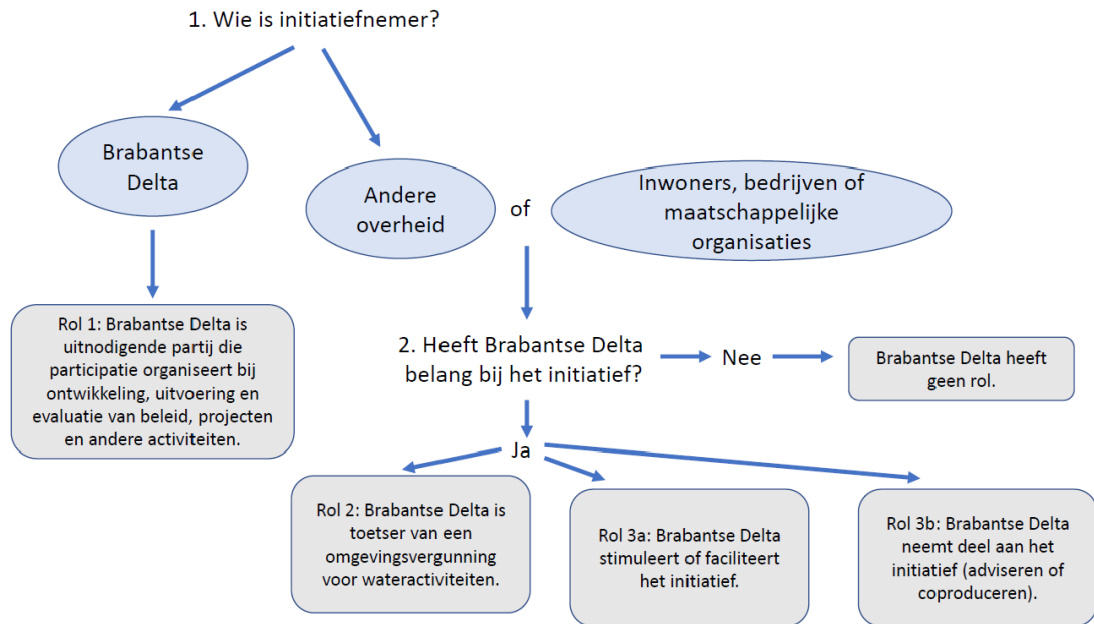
1. Wie is initiatiefnemer?

Brabantse Delta

Andere overheid

of

Inwoners, bedrijven of maatschappelijke organisaties

Rol 1: Brabantse Delta is uitnodigende partij die participatie organiseert bij ontwikkeling, uitvoering en evaluatie van beleid, projecten en andere activiteiten.

2. Heeft Brabantse Delta belang bij het initiatief?

Nee

Brabantse Delta heeft geen rol.

Ja

Rol 2: Brabantse Delta is toetser van een omgevingsvergunning voor wateractiviteiten.

Rol 3a: Brabantse Delta stimuleert of faciliteert het initiatief.

Rol 3b: Brabantse Delta neemt deel aan het initiatief (adviseren of coproduceren).